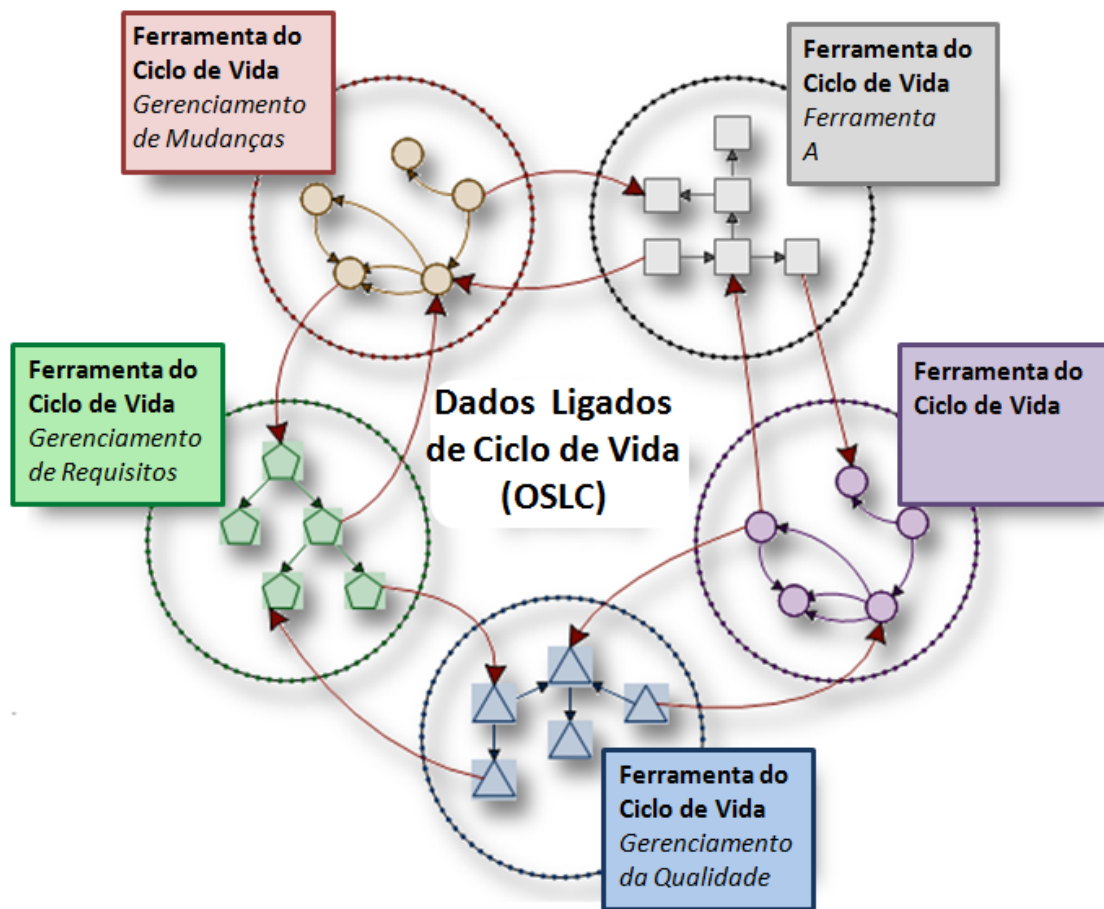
Ferramenta do Ciclo de Vida
*Gerenciamento de Mudanças*

Ferramenta do Ciclo de Vida
*Ferramenta A*

Ferramenta do Ciclo de Vida
*Gerenciamento de Requisitos*

Dados Ligados de Ciclo de Vida (OSLC)

Ferramenta do Ciclo de Vida

Ferramenta do Ciclo de Vida
*Gerenciamento da Qualidade*